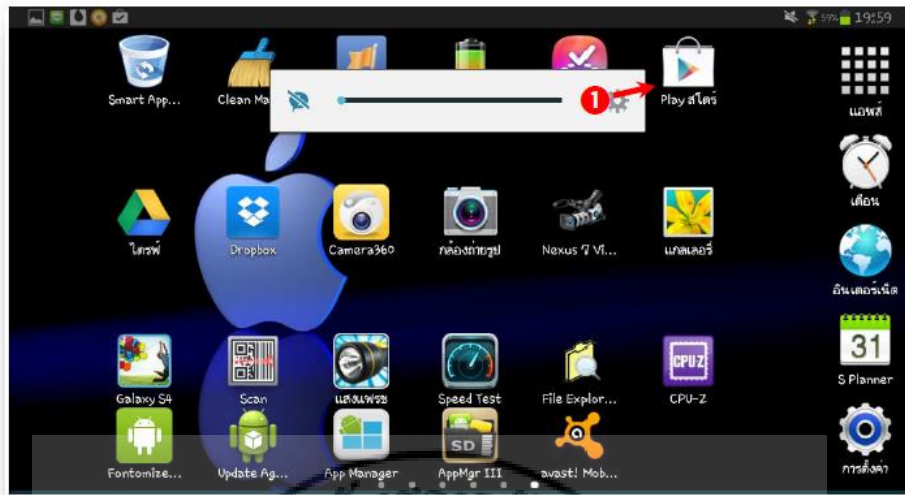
59% 19:59

Smart App...
Clean Ma
1
Play สโตร์
แอพส์
ไดรฟ์
Dropbox
Camera360
กล้องถ่ายรูป
Nexus 7 Vi...
แกลเลอรี่
เตือน
อินเตอร์เน็ต
Galaxy S4
Scan
แสงแฟรช
Speed Test
File Explor...
CPU-Z
31
S Planner
Fontomize...
Update Ag...
App Manager
AppMgr III
avast! Mob...
การตั้งค่า